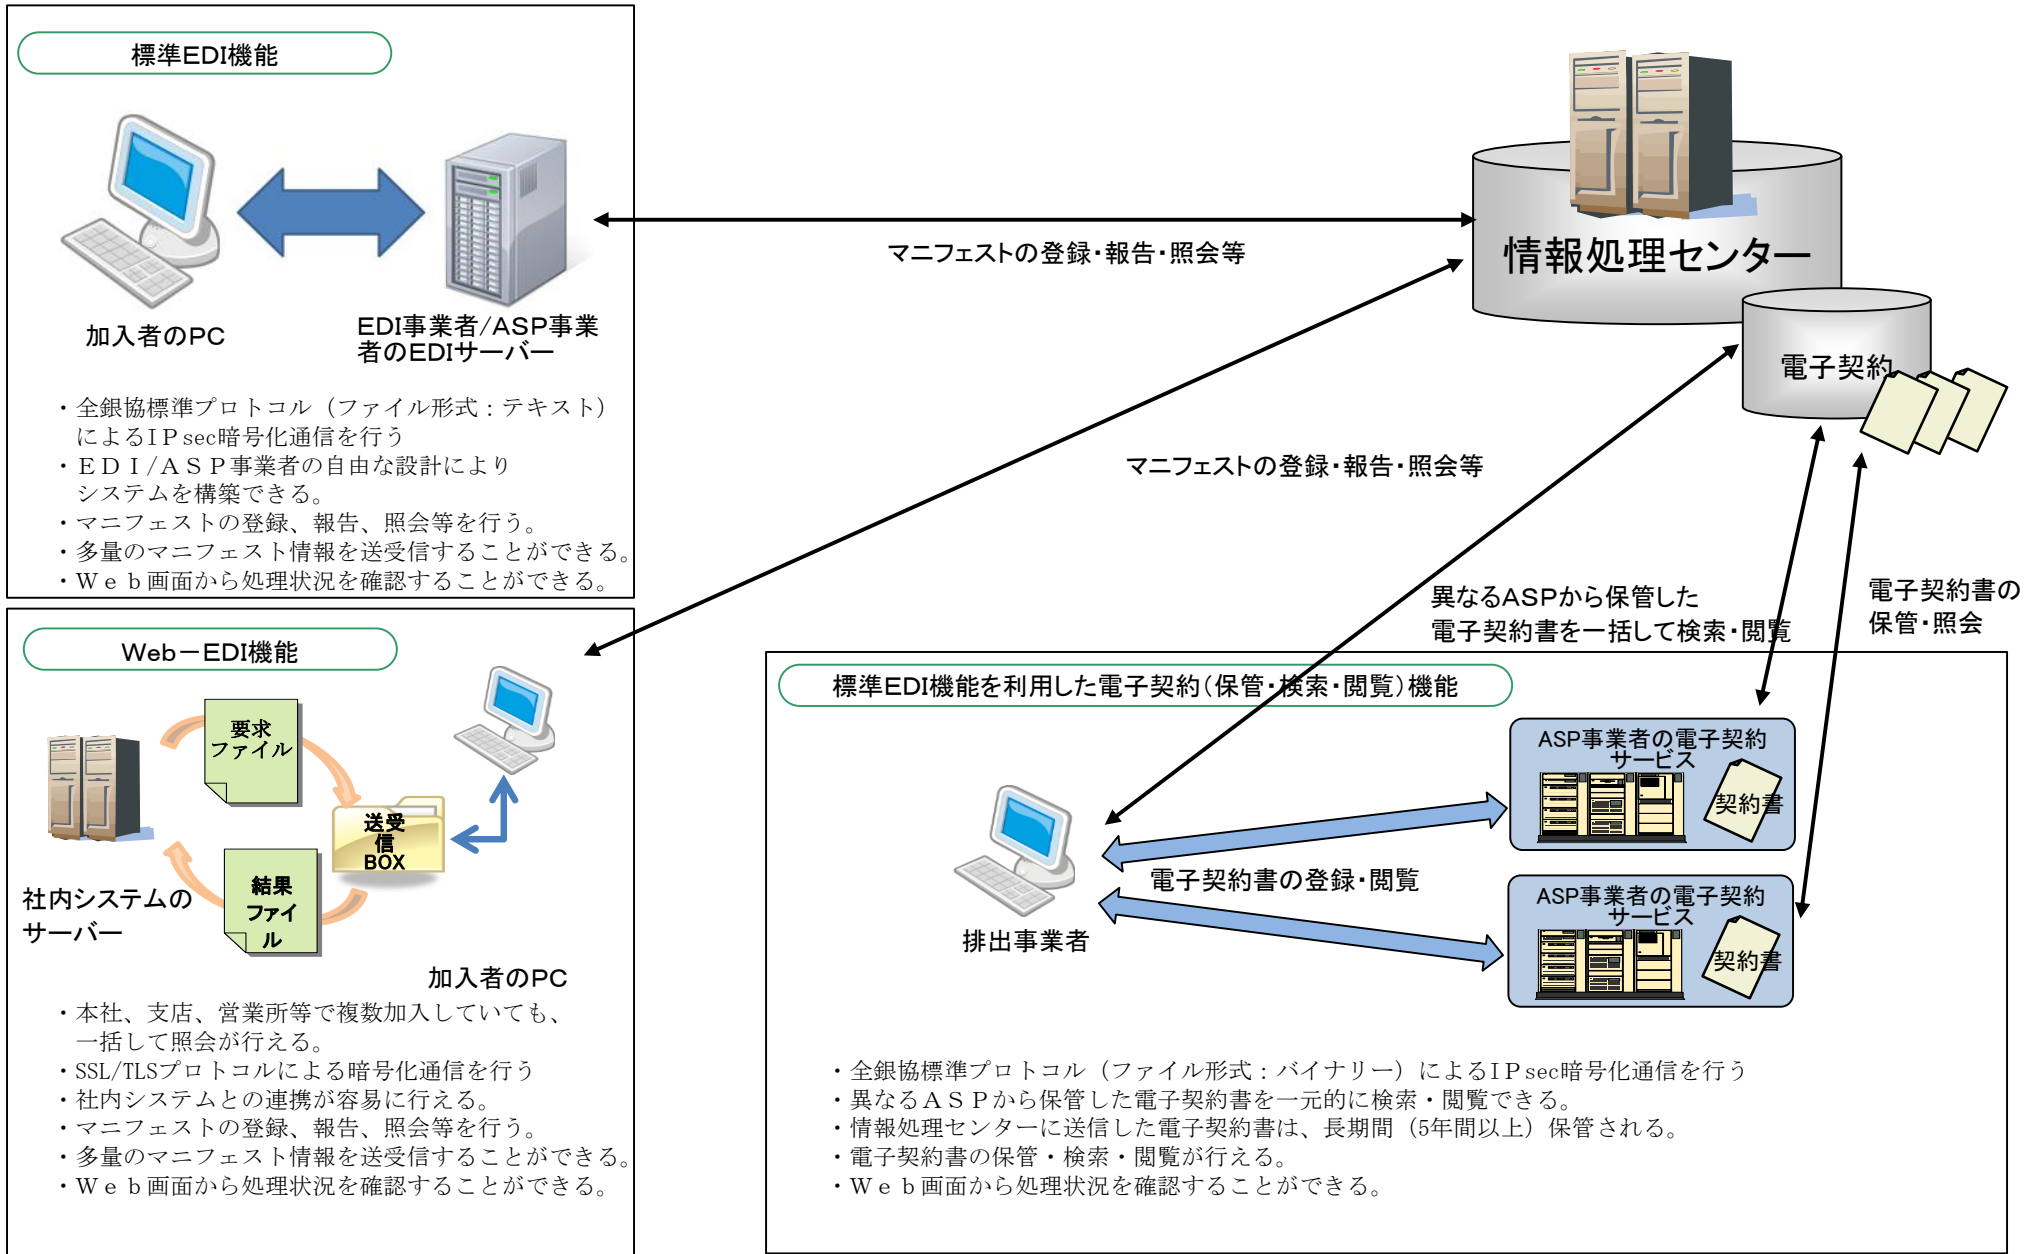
標準EDI機能

加入者のPC

EDI事業者/ASP事業者のEDIサーバー

・全銀協標準プロトコル（ファイル形式：テキスト）によるＩＰsec暗号化通信を行う
・ＥＤＩ/ＡＳＰ事業者の自由な設計によりシステムを構築できる。
・マニフェストの登録、報告、照会等を行う。
・多量のマニフェスト情報を送受信することができる。
・Ｗｅｂ画面から処理状況を確認することができる。

マニフェストの登録･報告･照会等

情報処理センター

電子契約

マニフェストの登録･報告･照会等

異なるASPから保管した電子契約書を一括して検索･閲覧

電子契約書の保管･照会

Web－EDI機能

要求ファイル

送受信BOX

結果ファイル

社内システムのサーバー

加入者のPC

・本社、支店、営業所等で複数加入していても、一括して照会が行える。
・SSL/TLSプロトコルによる暗号化通信を行う
・社内システムとの連携が容易に行える。
・マニフェストの登録、報告、照会等を行う。
・多量のマニフェスト情報を送受信することができる。
・Ｗｅｂ画面から処理状況を確認することができる。

標準EDI機能を利用した電子契約（保管･検索･閲覧）機能

ASP事業者の電子契約サービス

契約書

排出事業者

電子契約書の登録･閲覧

ASP事業者の電子契約サービス

契約書

・全銀協標準プロトコル（ファイル形式：バイナリー）によるＩＰsec暗号化通信を行う
・異なるＡＳＰから保管した電子契約書を一元的に検索・閲覧できる。
・情報処理センターに送信した電子契約書は、長期間（5年間以上）保管される。
・電子契約書の保管・検索・閲覧が行える。
・Ｗｅｂ画面から処理状況を確認することができる。